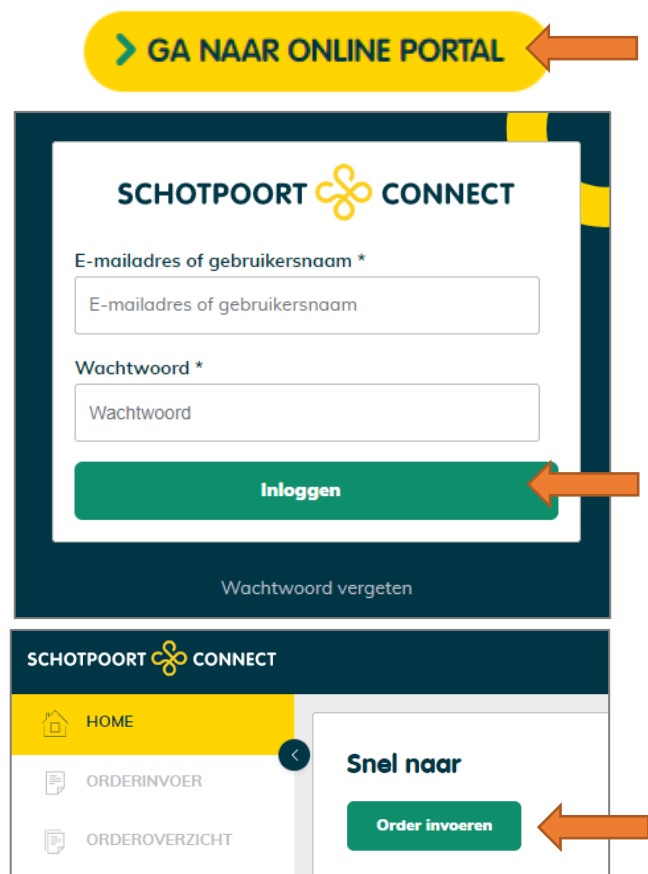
GA NAAR ONLINE PORTAL

SCHOTPOORT CONNECT

E-mailadres of gebruikersnaam *

E-mailadres of gebruikersnaam

Wachtwoord *

Wachtwoord

Inloggen

Wachtwoord vergeten

SCHOTPOORT CONNECT

HOME

ORDERINVOER

ORDEROVERZICHT

Snel naar

Order invoeren